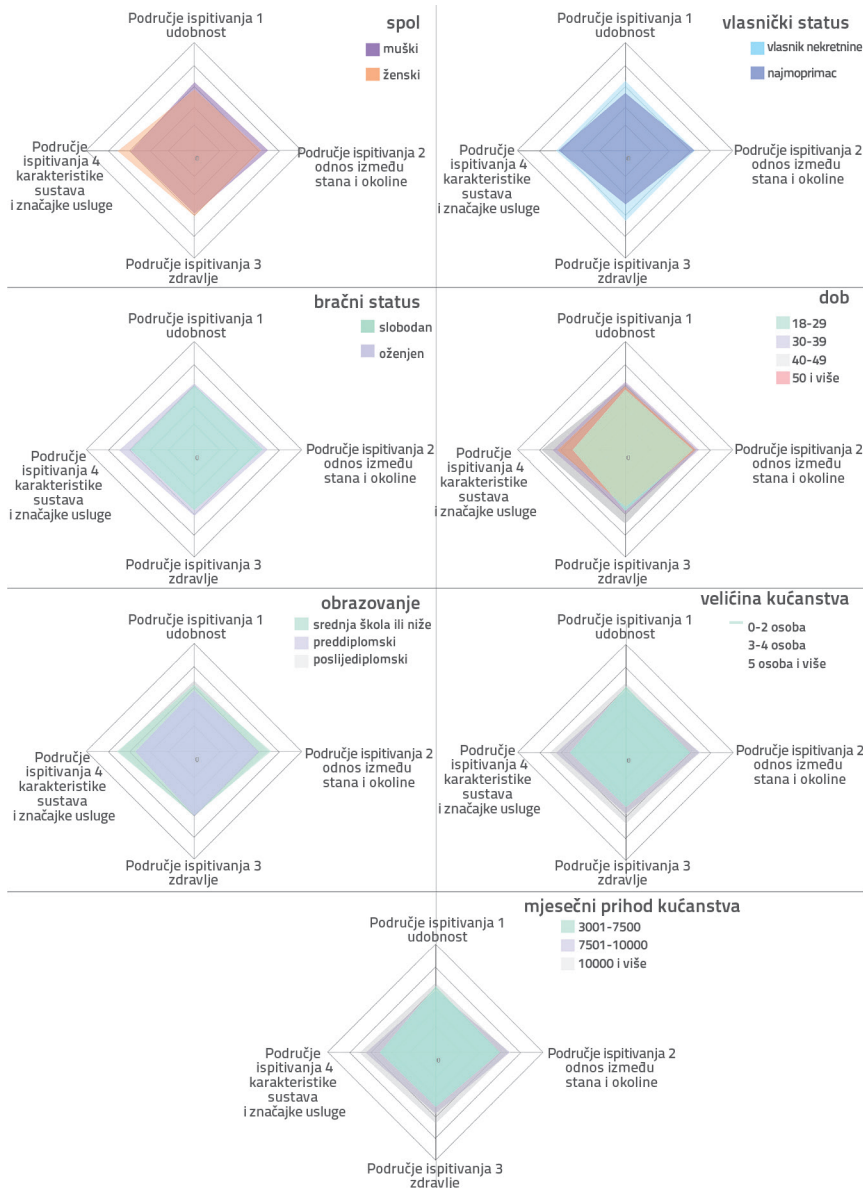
spol
muški
ženski
Područje ispitivanja 1 udobnost
Područje ispitivanja 2 odnos između stana i okoline
Područje ispitivanja 3 zdravlje
Područje ispitivanja 4 karakteristike sustava i značajke usluge
0

vlasnički status
vlasnik nekretnine
najmoprimac
Područje ispitivanja 1 udobnost
Područje ispitivanja 2 odnos između stana i okoline
Područje ispitivanja 3 zdravlje
Područje ispitivanja 4 karakteristike sustava i značajke usluge
0

bračni status
slobodan
oženjen
Područje ispitivanja 1 udobnost
Područje ispitivanja 2 odnos između stana i okoline
Područje ispitivanja 3 zdravlje
Područje ispitivanja 4 karakteristike sustava i značajke usluge
0

dob
18-29
30-39
40-49
50 i više
Područje ispitivanja 1 udobnost
Područje ispitivanja 2 odnos između stana i okoline
Područje ispitivanja 3 zdravlje
Područje ispitivanja 4 karakteristike sustava i značajke usluge
0

obrazovanje
srednja škola ili niže
preddiplomski
poslijediplomski
Područje ispitivanja 1 udobnost
Područje ispitivanja 2 odnos između stana i okoline
Područje ispitivanja 3 zdravlje
Područje ispitivanja 4 karakteristike sustava i značajke usluge
0

veličina kučanstva
0-2 osoba
3-4 osoba
5 osoba i više
Područje ispitivanja 1 udobnost
Područje ispitivanja 2 odnos između stana i okoline
Područje ispitivanja 3 zdravlje
Područje ispitivanja 4 karakteristike sustava i značajke usluge
0

mjesečni prihod kučanstva
3001-7500
7501-10000
10000 i više
Područje ispitivanja 1 udobnost
Područje ispitivanja 2 odnos između stana i okoline
Područje ispitivanja 3 zdravlje
Područje ispitivanja 4 karakteristike sustava i značajke usluge
0